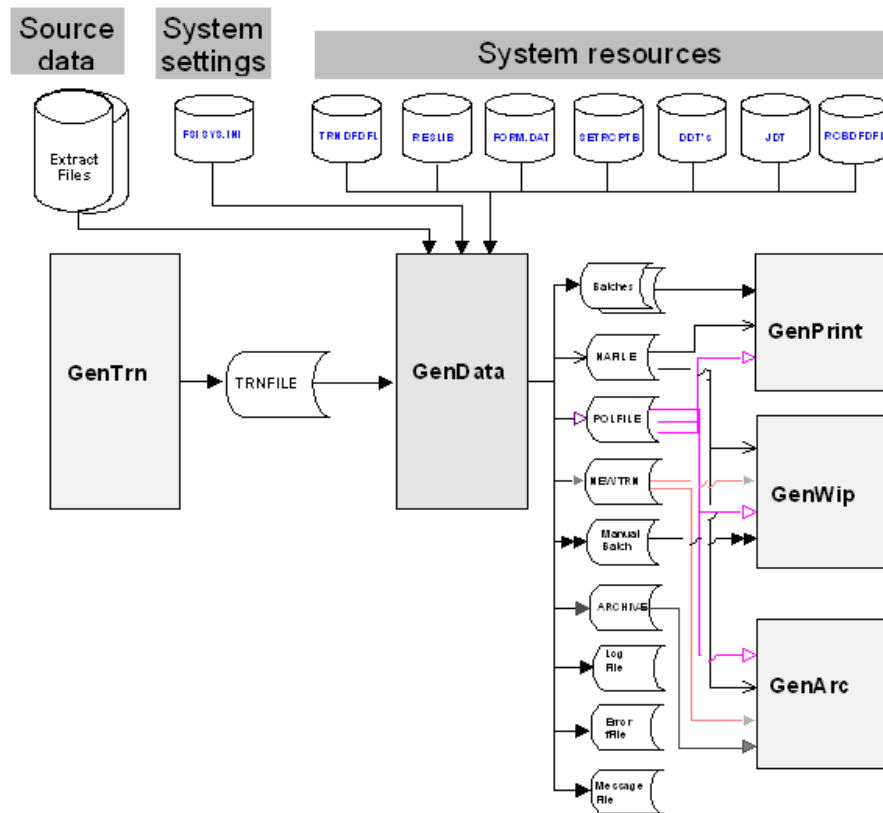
Source data

System settings

System resources

Extract Files

FSISYS.INI

TRNDFDFL

RESLIB

FORM.DAT

SETRCPTB

DDT's

JDT

RCBDFDFL

GenTrn

TRNFILE

GenData

Batches

NAFILE

POLFILE

NEWTRN

Manual Batch

ARCHIVE

Log File

Error fFile

Message File

GenPrint

GenWip

GenArc